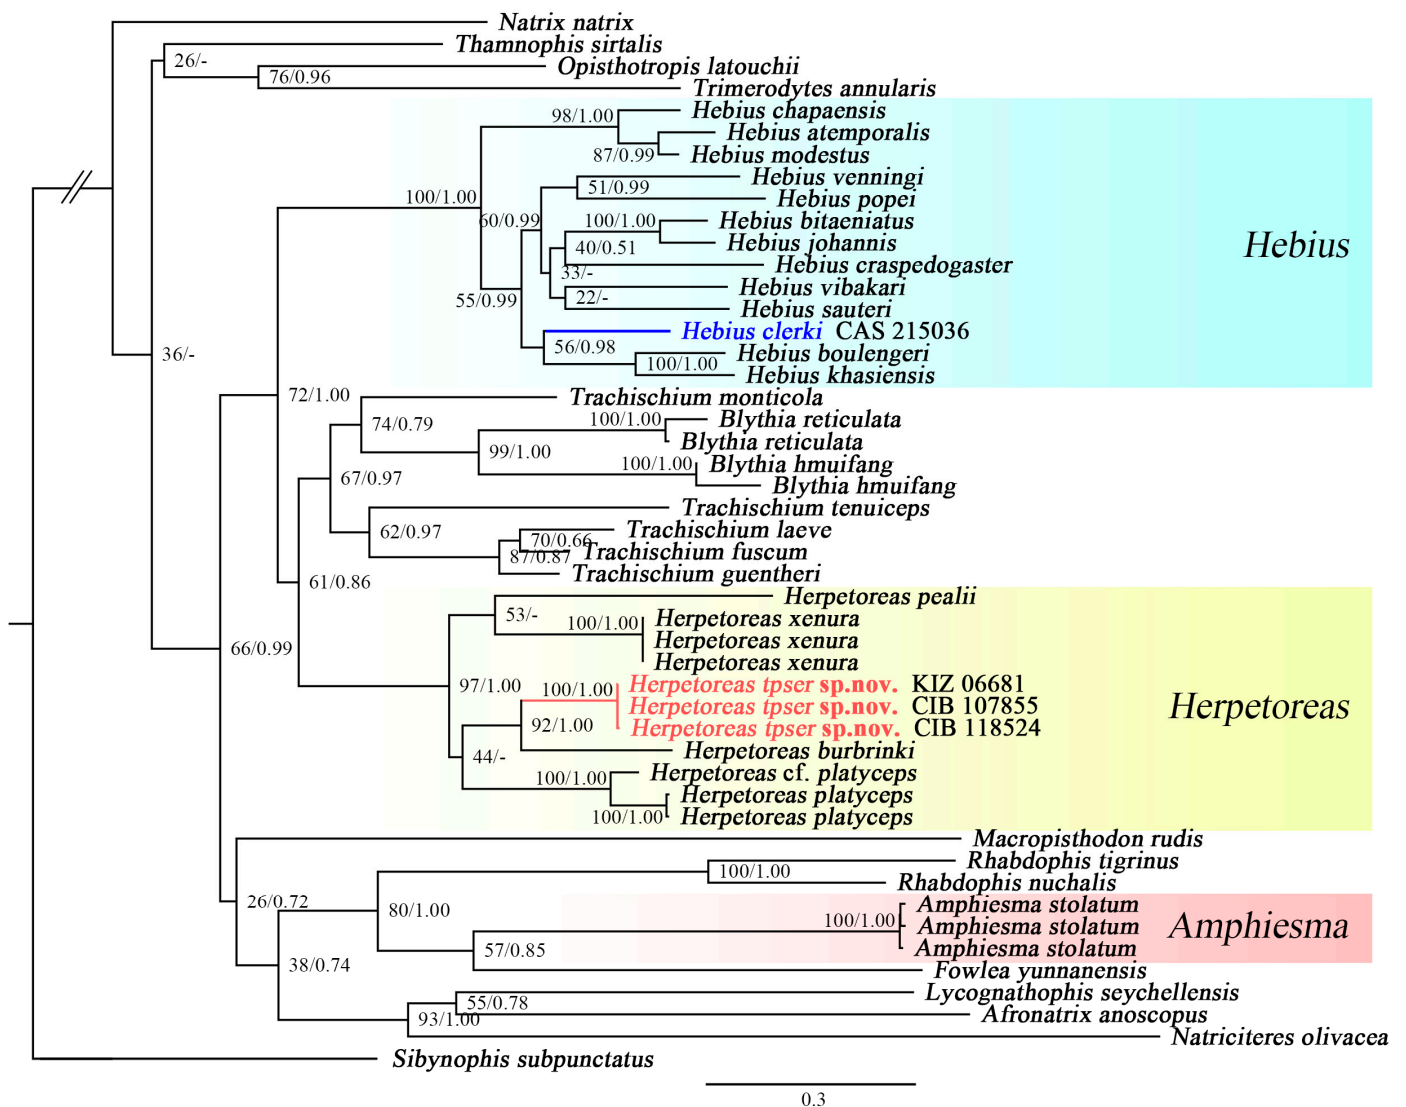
Natrix natrix
26/-
Thamnophis sirtalis
76/0.96
Opisthotropis latouchii
Trimerodytes annularis
98/1.00
Hebius chapaensis
Hebius atemporalis
87/0.99
Hebius modestus
51/0.99
Hebius venningi
Hebius popei
100/1.00
100/1.00
Hebius bitaeniatus
60/0.99
40/0.51
Hebius johannis
33/-
Hebius craspedogaster
Hebius vibakari
55/0.99
22/-
Hebius sauteri
Hebius clerki CAS 215036
36/-
56/0.98
Hebius boulengeri
100/1.00
Hebius khasiensis
Hebius
72/1.00
Trachischium monticola
74/0.79
100/1.00
Blythia reticulata
Blythia reticulata
99/1.00
100/1.00
Blythia hmuifang
67/0.97
Blythia hmuifang
Trachischium tenuiceps
62/0.97
70/0.66
Trachischium laeve
87/0.87
Trachischium fuscum
Trachischium guentheri
61/0.86
Herpetoreas pealii
53/-
100/1.00
Herpetoreas xenura
66/0.99
Herpetoreas xenura
Herpetoreas xenura
97/1.00
100/1.00
Herpetoreas tpser sp.nov. KIZ 06681
Herpetoreas tpser sp.nov. CIB 107855
92/1.00
Herpetoreas tpser sp.nov. CIB 118524
Herpetoreas
Herpetoreas burbrinki
44/-
100/1.00
Herpetoreas cf. platyceps
Herpetoreas platyceps
100/1.00
Herpetoreas platyceps
Macropisthodon rudis
Rhabdophis tigrinus
100/1.00
Rhabdophis nuchalis
26/0.72
80/1.00
Amphiesma stolatum
100/1.00
Amphiesma stolatum
Amphiesma
57/0.85
Amphiesma stolatum
38/0.74
Fowlea yunnanensis
55/0.78
Lycognathophis seychellensis
93/1.00
Afronatrix anoscopus
Natriciteres olivacea
Sibynophis subpunctatus
0.3